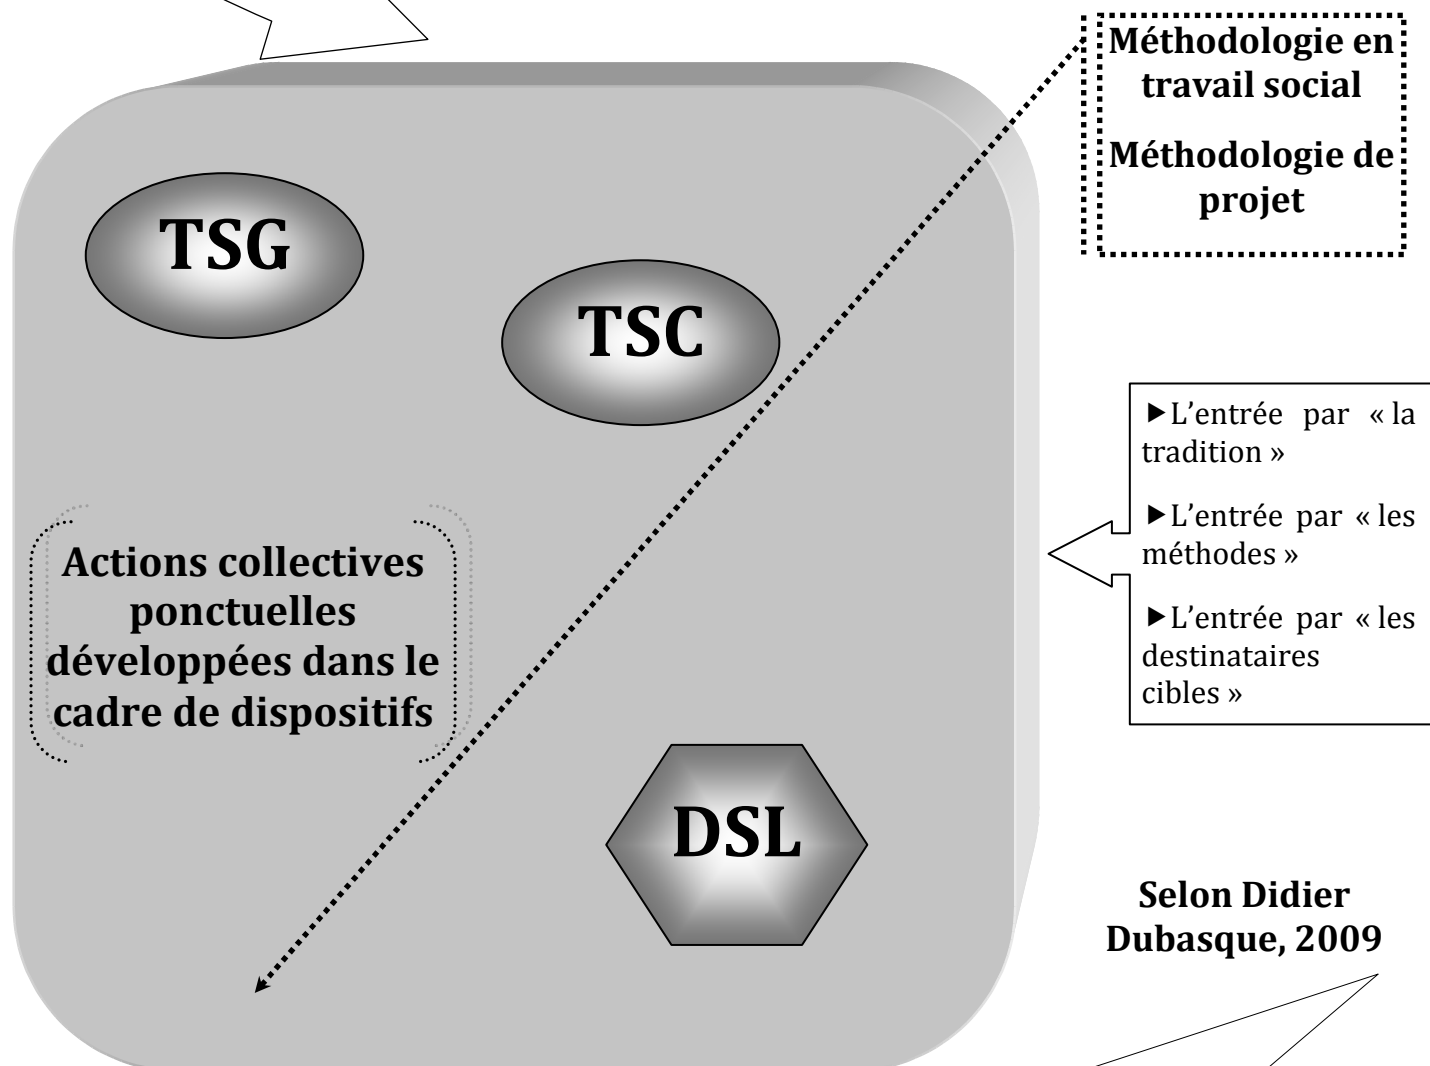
Méthodologie en travail social

Méthodologie de projet

TSG

TSC

▸L'entrée par « la tradition »

▸L'entrée par « les méthodes »

▸L'entrée par « les destinataires cibles »

Actions collectives ponctuelles développées dans le cadre de dispositifs

DSL

Selon Didier Dubasque, 2009